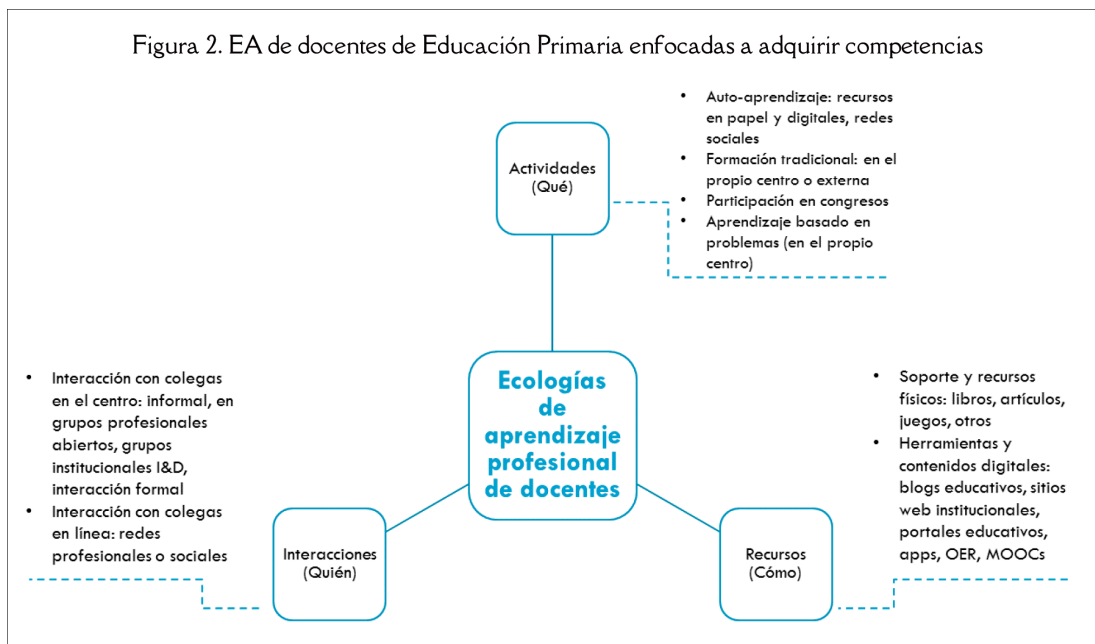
Figura 2. EA de docentes de Educación Primaria enfocadas a adquirir competencias

Actividades
(Qué)

- Auto-aprendizaje: recursos en papel y digitales, redes sociales
- Formación tradicional: en el propio centro o externa
- Participación en congresos
- Aprendizaje basado en problemas (en el propio centro)

- Interacción con colegas en el centro: informal, en grupos profesionales abiertos, grupos institucionales I&D, interacción formal
- Interacción con colegas en línea: redes profesionales o sociales

Ecologías de aprendizaje profesional de docentes

- Soporte y recursos físicos: libros, artículos, juegos, otros
- Herramientas y contenidos digitales: blogs educativos, sitios web institucionales, portales educativos, apps, OER, MOOCs

Interacciones
(Quién)

Recursos
(Cómo)